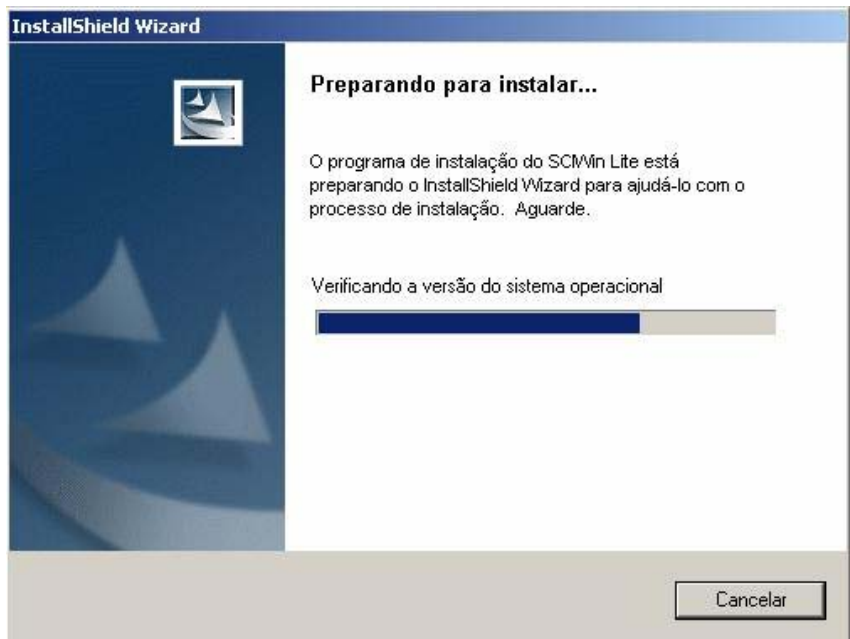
InstallShield Wizard

Preparando para instalar...

O programa de instalação do SCWin Lite está preparando o InstallShield Wizard para ajudá-lo com o processo de instalação. Aguarde.

Verificando a versão do sistema operacional

Cancelar